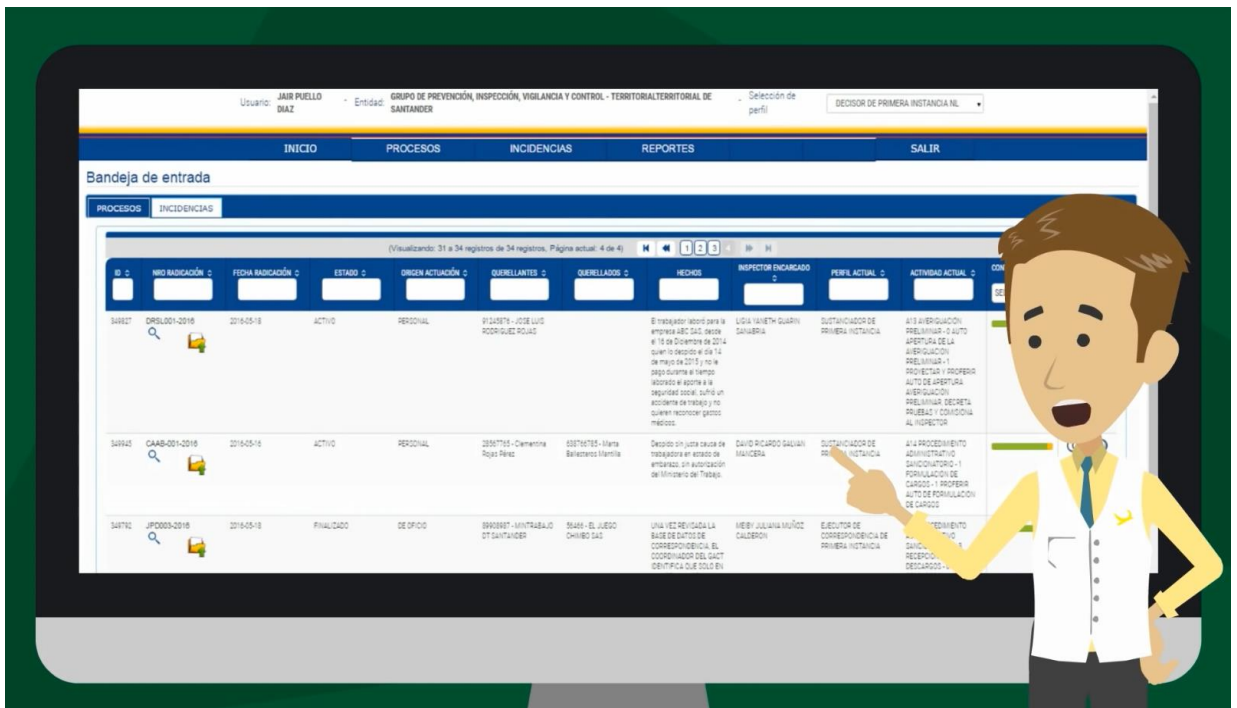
Usuario: JAIR PUELLO DIAZ

Entidad: GRUPO DE PREVENCIÓN, INSPECCIÓN, VIGILANCIA Y CONTROL - TERRITORIALTERRITORIAL DE SANTANDER

Selección de perfil: DECISOR DE PRIMERA INSTANCIA NL

INICIO | PROCESOS | INCIDENCIAS | REPORTES | SALIR

Bandeja de entrada

PROCESOS | INCIDENCIAS

(Visualizando: 31 a 34 registros de 34 registros, Página actual: 4 de 4) 1 2 3

| ID | NRO RADICACIÓN | FECHA RADICACIÓN | ESTADO | ORIGEN ACTUACIÓN | QUERELLANTES | QUERELLADOS | HECHOS | INSPECTOR ENCARGADO | PERFIL ACTUAL | ACTIVIDAD ACTUAL | CO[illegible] |
|---|---|---|---|---|---|---|---|---|---|---|---|
| 349827 | DRSL001-2016 | 2016-05-18 | ACTIVO | PERSONAL | 91245678 - JOSE LUIS RODRIGUEZ ROJAS | | El trabajador laboró para la empresa ABC SAS, desde el 16 de Diciembre de 2014 quien lo despidió el día 14 de mayo de 2015 y no le pagó durante el tiempo laborado el aporte a la seguridad social, sufrió un accidente de trabajo y no quieren reconocer gastos médicos. | LIGIA YANETH GUARIN SANABRIA | SUSTANCIADOR DE PRIMERA INSTANCIA | A15 AVERIGUACIÓN PRELIMINAR - 0 AUTO APERTURA DE LA AVERIGUACIÓN PRELIMINAR - 1 PROYECTAR Y PROFERIR AUTO DE APERTURA AVERIGUACIÓN PRELIMINAR. DECRETA PRUEBAS Y COMISIONA AL INSPECTOR | |
| 349845 | CAAB-001-2016 | 2016-05-16 | ACTIVO | PERSONAL | 28567765 - Clementina Rojas Pérez | 608766785 - Marta Ballesteros Mantilla | Despido sin justa causa de trabajadora en estado de embarazo, sin autorización del Ministerio del Trabajo. | DAVID RICARDO GALVAN MANCERA | SUSTANCIADOR DE PR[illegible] INSTANCIA | A14 PROCEDIMIENTO ADMINISTRATIVO SANCIONATORIO - 1 FORMULACIÓN DE CARGOS - 1 PROFERIR AUTO DE FORMULACIÓN DE CARGOS | |
| 349792 | JPC003-2016 | 2016-05-18 | FINALIZADO | DE OFICIO | 89908987 - MINTRABAJO DT SANTANDER | 56466 - EL JUEGO CHIMBO SAS | UNA VEZ REVISADA LA BASE DE DATOS DE CORRESPONDENCIA, EL COORDINADOR DEL GACT IDENTIFICA QUE SOLO EN | MEIBY JULIANA MUÑOZ CALDERON | EJECUTOR DE CORRESPONDENCIA DE PRIMERA INSTANCIA | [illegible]CEDIMIENTO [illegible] SANC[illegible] RECEPCIO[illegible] DESCARGOS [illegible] | |